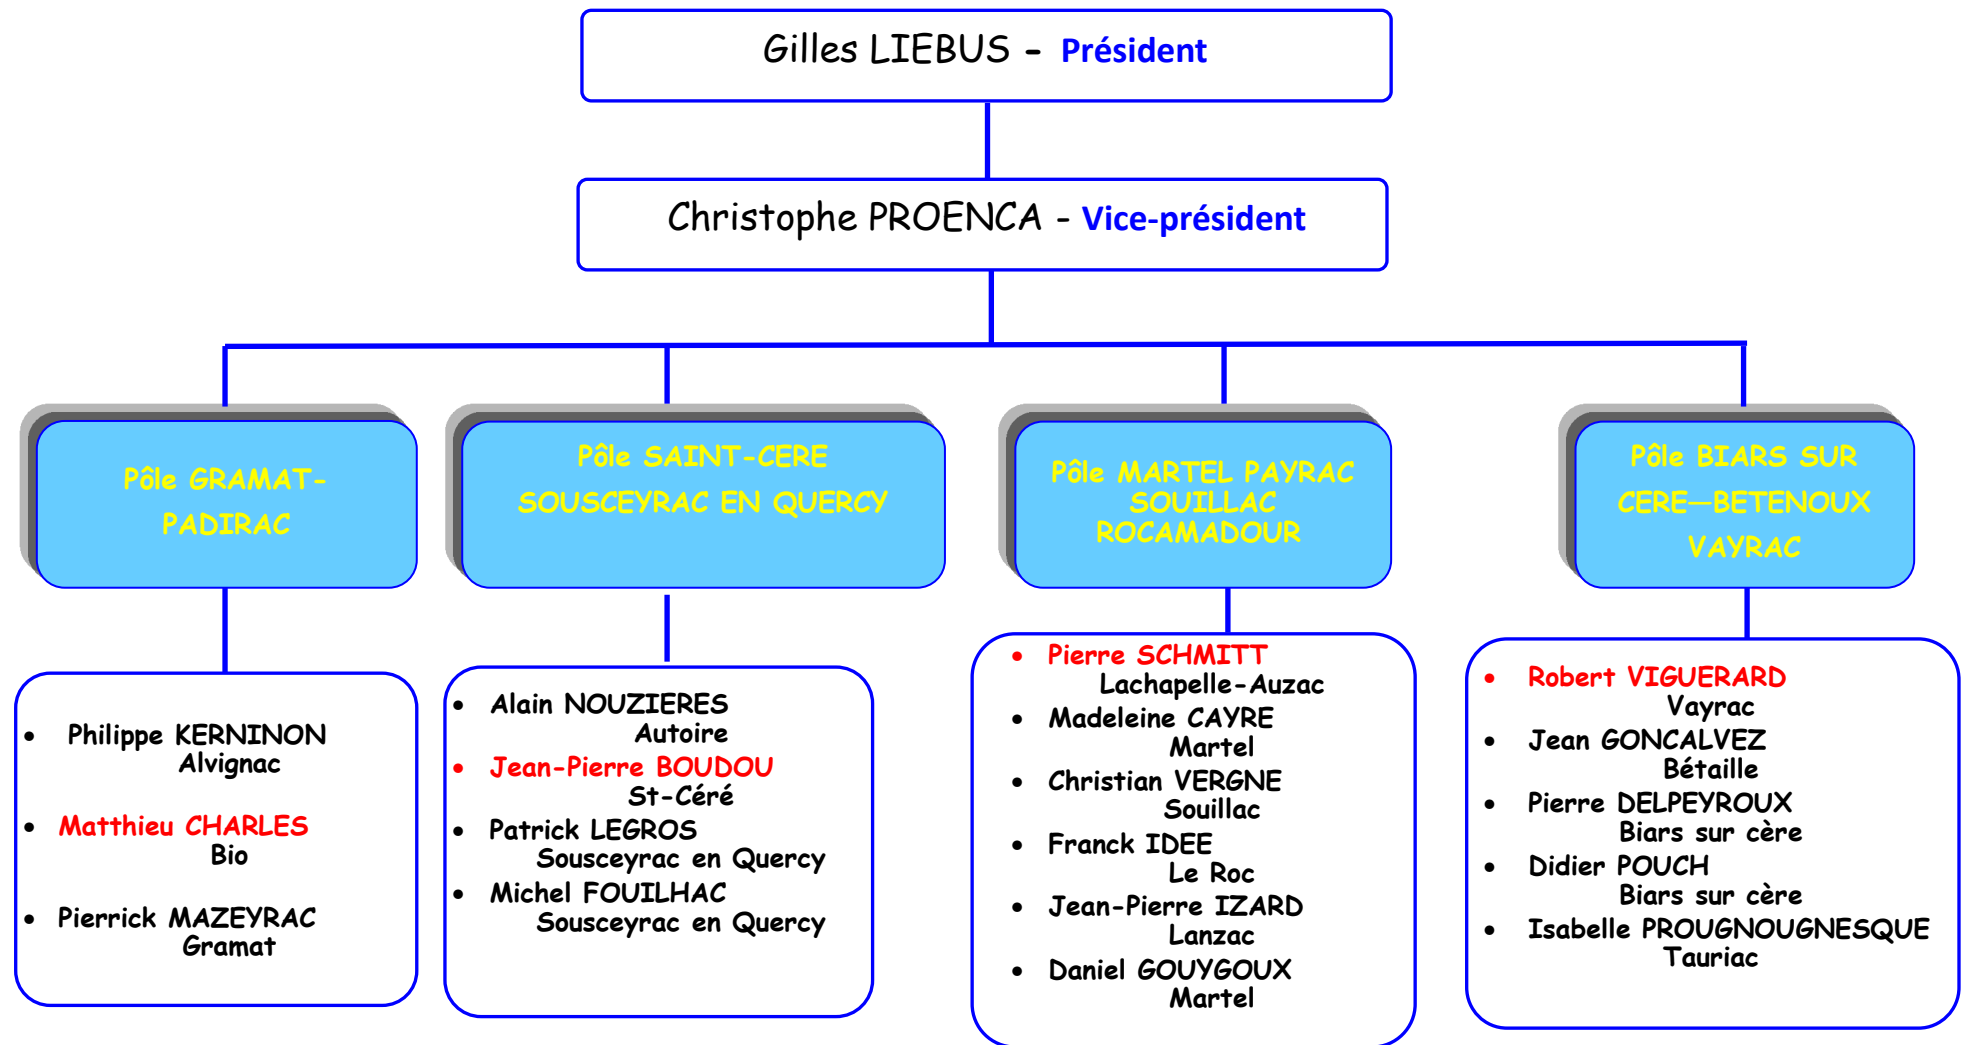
Gilles LIEBUS - Président

Christophe PROENCA - Vice-président

Pôle GRAMAT-PADIRAC

Pôle SAINT-CERE SOUSCEYRAC EN QUERCY

Pôle MARTEL PAYRAC SOUILLAC ROCAMADOUR

Pôle BIARS SUR CERE—BETENOUX VAYRAC

- Philippe KERNINON
Alvignac
- Matthieu CHARLES
Bio
- Pierrick MAZEYRAC
Gramat

- Alain NOUZIERES
Autoire
- Jean-Pierre BOUDOU
St-Céré
- Patrick LEGROS
Sousceyrac en Quercy
- Michel FOUILHAC
Sousceyrac en Quercy

- Pierre SCHMITT
Lachapelle-Auzac
- Madeleine CAYRE
Martel
- Christian VERGNE
Souillac
- Franck IDEE
Le Roc
- Jean-Pierre IZARD
Lanzac
- Daniel GOUYGOUX
Martel

- Robert VIGUERARD
Vayrac
- Jean GONCALVEZ
Bétaille
- Pierre DELPEYROUX
Biars sur cère
- Didier POUCH
Biars sur cère
- Isabelle PROUGNOUGNESQUE
Tauriac